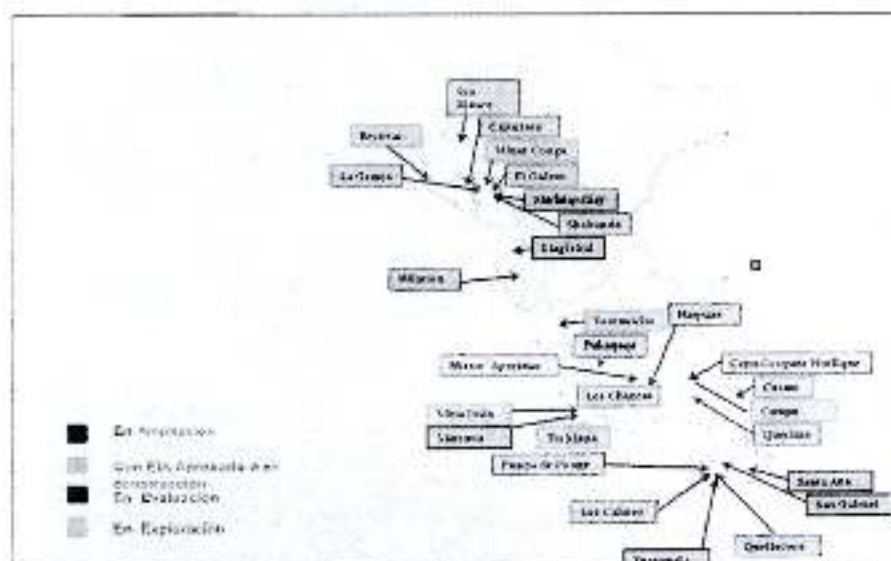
San Marcos
Rosirena
Cajamarca
Minas Conga
La Granja
El Galeno
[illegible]
Shahuindo
Lagunas Norte
Milpuquio
Tucumachay
Huaquiri
Pukaqaqa
Minas Apurimac
Los Chancas
Cerro Corpuna Molleguara
Cotana
Corpor
Quechua
Minas Jesús
Vilacota
Trapiche
Puente de Piedra
Santa Ana
San Gabriel
Los Calatos
Quellaveco
Tacora
En Producción
Con EIA Aprobado o en construcción
En Evaluación
En Exploración